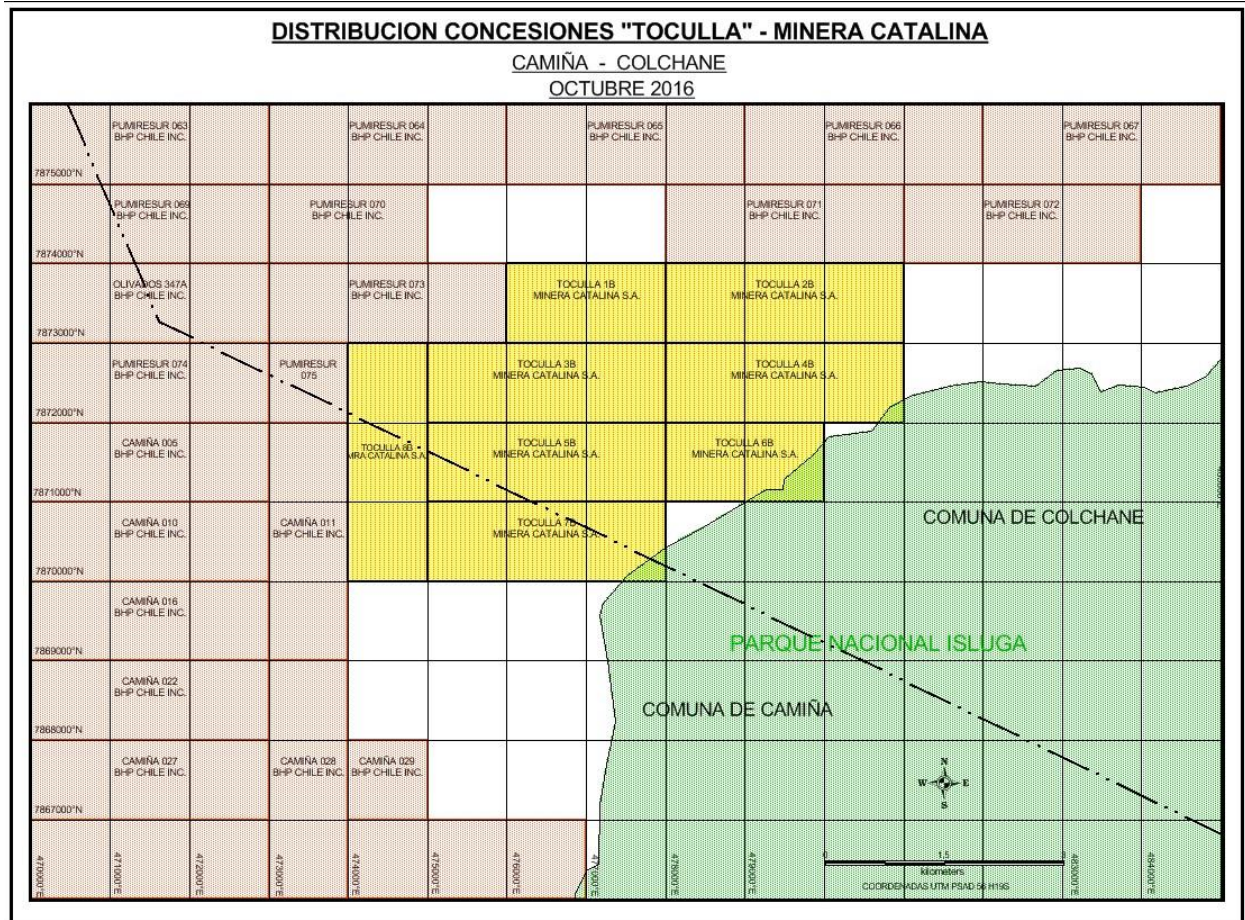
DISTRIBUCION CONCESIONES "TOCULLA" - MINERA CATALINA

CAMIÑA - COLCHANE

OCTUBRE 2016

PUMIRESUR 063
BHP CHILE INC.

PUMIRESUR 064
BHP CHILE INC.

PUMIRESUR 065
BHP CHILE INC.

PUMIRESUR 066
BHP CHILE INC.

PUMIRESUR 067
BHP CHILE INC.

7875000°N

PUMIRESUR 069
BHP CHILE INC.

PUMIRESUR 070
BHP CHILE INC.

PUMIRESUR 071
BHP CHILE INC.

PUMIRESUR 072
BHP CHILE INC.

7874000°N

OLIVAROS 347A
BHP CHILE INC.

PUMIRESUR 073
BHP CHILE INC.

TOCULLA 1B
MINERA CATALINA S.A.

TOCULLA 2B
MINERA CATALINA S.A.

7873000°N

PUMIRESUR 074
BHP CHILE INC.

PUMIRESUR
075

TOCULLA 3B
MINERA CATALINA S.A.

TOCULLA 4B
MINERA CATALINA S.A.

7872000°N

CAMIÑA 005
BHP CHILE INC.

TOCULLA 8B
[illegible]RA CATALINA S.A.

TOCULLA 5B
MINERA CATALINA S.A.

TOCULLA 6B
MINERA CATALINA S.A.

7871000°N

CAMIÑA 010
BHP CHILE INC.

CAMIÑA 011
BHP CHILE INC.

TOCULLA 7B
MINERA CATALINA S.A.

COMUNA DE COLCHANE

7870000°N

CAMIÑA 016
BHP CHILE INC.

PARQUE NACIONAL ISLUGA

7869000°N

CAMIÑA 022
BHP CHILE INC.

COMUNA DE CAMIÑA

7868000°N

CAMIÑA 027
BHP CHILE INC.

CAMIÑA 028
BHP CHILE INC.

CAMIÑA 029
BHP CHILE INC.

N
W E
S

7867000°N

470000°E 471000°E 472000°E 473000°E 474000°E 475000°E 476000°E 477000°E 478000°E 479000°E 480000°E 481000°E

0 1.5 3
kilometers
COORDENADAS UTM PSAD 56 H19S